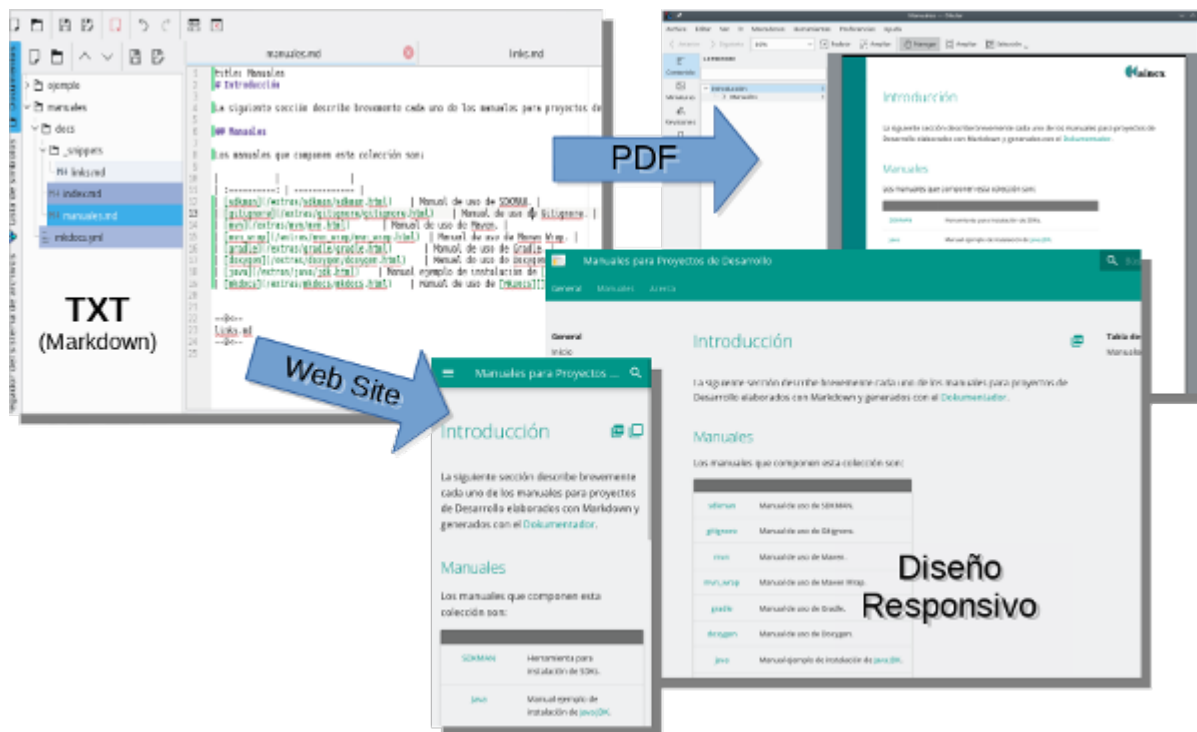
manuales.md

links.md

ejemplo
manuales
docs
_snippets
links.md
index.md
manuales.md
mkdocs.yml

title: Manuales
# Introducción

La siguiente sección describe brevemente cada uno de los manuales para proyectos de

## Manuales

Los manuales que componen este colección son:

| [sdkman](/extras/sdkman/sdkman.html) | Manual de uso de SDKMAN. |
| [gitignore](/extras/gitignore/gitignore.html) | Manual de uso de Gitignore. |
| [mvn](/extras/mvn/mvn.html) | Manual de uso de Maven. |
| [mvn_wrap](/extras/mvn_wrap/mvn_wrap.html) | Manual de uso de Maven Wrap. |
| [gradle](/extras/gradle/gradle.html) | Manual de uso de Gradle. |
| [doxygen](/extras/doxygen/doxygen.html) | Manual de uso de Doxygen |
| [java](/extras/java/jdk.html) | Manual ejemplo de instalación de |
| [mkdocs](/extras/mkdocs/mkdocs.html) | Manual de uso de [MkDocs]

--8<--
links.md
--8<--

TXT
(Markdown)

PDF

Web Site

Introducción

La siguiente sección describe brevemente cada uno de los manuales para proyectos de Desarrollo elaborados con Markdown y generados con el Dokumentador.

Manuales

Los manuales que componen esta colección son:

Manuales para Proyectos de Desarrollo

General Manuales Acerca

General
Inicio

Tabla de
Manuales

Introducción

La siguiente sección describe brevemente cada uno de los manuales para proyectos de Desarrollo elaborados con Markdown y generados con el Dokumentador.

Manuales

Los manuales que componen esta colección son:

| | |
|---|---|
| sdkman | Manual de uso de SDKMAN. |
| gitignore | Manual de uso de Gitignore. |
| mvn | Manual de uso de Maven. |
| mvn_wrap | Manual de uso de Maven Wrap. |
| gradle | Manual de uso de Gradle. |
| doxygen | Manual de uso de Doxygen. |
| java | Manual ejemplo de instalación de java JDK. |

Manuales para Proyectos ...

Introducción

La siguiente sección describe brevemente cada uno de los manuales para proyectos de Desarrollo elaborados con Markdown y generados con el Dokumentador.

Manuales

Los manuales que componen esta colección son:

| | |
|---|---|
| SDKMAN | Herramienta para instalación de SDKs. |
| Java | Manual ejemplo de instalación de java JDK. |

Diseño
Responsivo